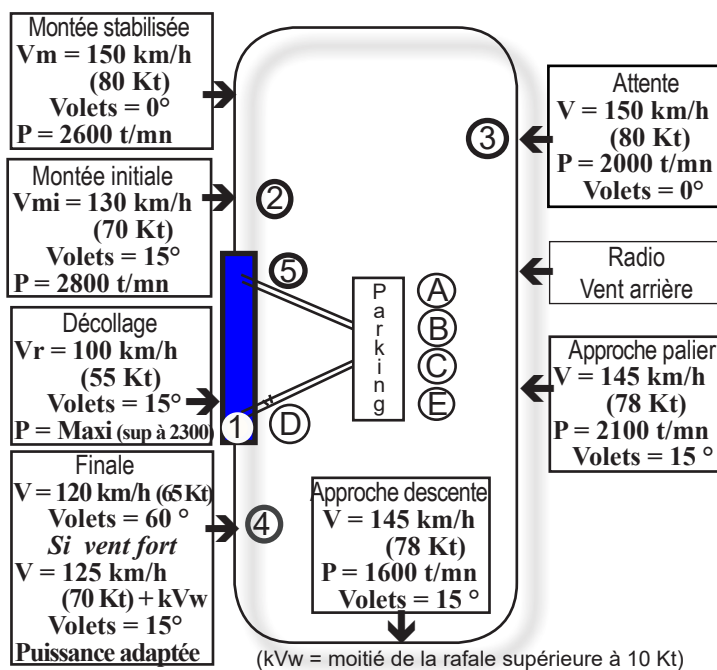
Montée stabilisée
Vm = 150 km/h
(80 Kt)
Volets = 0°
P = 2600 t/mn

Attente
V = 150 km/h
(80 Kt)
P = 2000 t/mn
Volets = 0°

③

Montée initiale
Vmi = 130 km/h
(70 Kt)
Volets = 15°
P = 2800 t/mn

②

⑤

Radio
Vent arrière

Parking

Ⓐ Ⓑ Ⓒ Ⓔ

Décollage
Vr = 100 km/h
(55 Kt)
Volets = 15°
P = Maxi (sup à 2300)

① Ⓓ

Approche palier
V = 145 km/h
(78 Kt)
P = 2100 t/mn
Volets = 15 °

Finale
V = 120 km/h (65 Kt)
Volets = 60 °
Si vent fort
V = 125 km/h
(70 Kt) + kVw
Volets = 15°
Puissance adaptée

④

Approche descente
V = 145 km/h
(78 Kt)
P = 1600 t/mn
Volets = 15 °

(kVw = moitié de la rafale supérieure à 10 Kt)